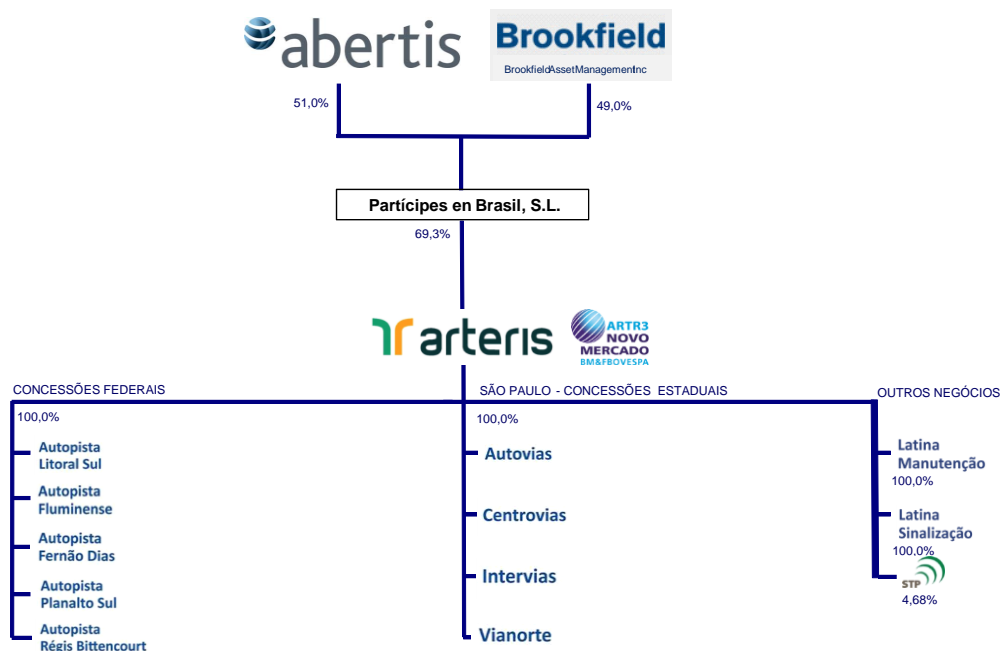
abertis

Brookfield
BrookfieldAssetManagementInc

51,0%

49,0%

Partícipes en Brasil, S.L.

69,3%

arteris

ARTR3
NOVO
MERCADO
BM&FBOVESPA

CONCESSÕES FEDERAIS

100,0%

Autopista Litoral Sul

Autopista Fluminense

Autopista Fernão Dias

Autopista Planalto Sul

Autopista Régis Bittencourt

SÃO PAULO - CONCESSÕES ESTADUAIS

100,0%

Autovias

Centrovias

Intervias

Vianorte

OUTROS NEGÓCIOS

Latina Manutenção

100,0%

Latina Sinalização

100,0%

STP

4,68%